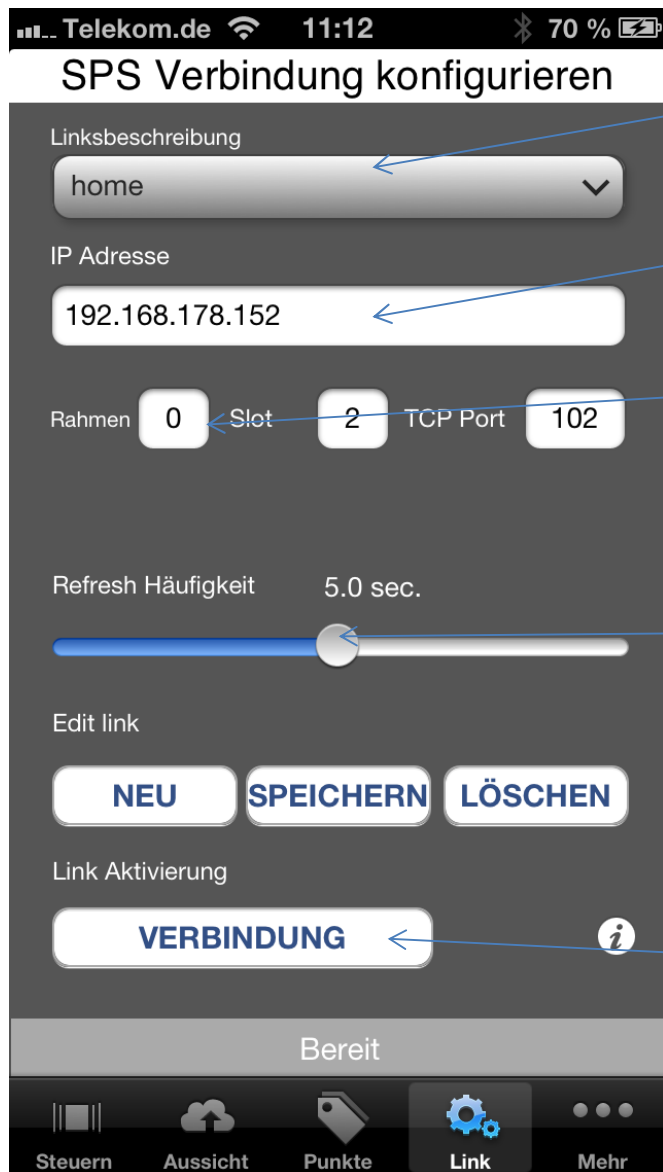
Telekom.de 11:12 70 %

SPS Verbindung konfigurieren

Linksbeschreibung

home

IP Adresse

192.168.178.152

Rahmen 0 Slot 2 TCP Port 102

Refresh Häufigkeit 5.0 sec.

Edit link

NEU SPEICHERN LÖSCHEN

Link Aktivierung

VERBINDUNG

i

Bereit

Steuern Aussicht Punkte Link Mehr